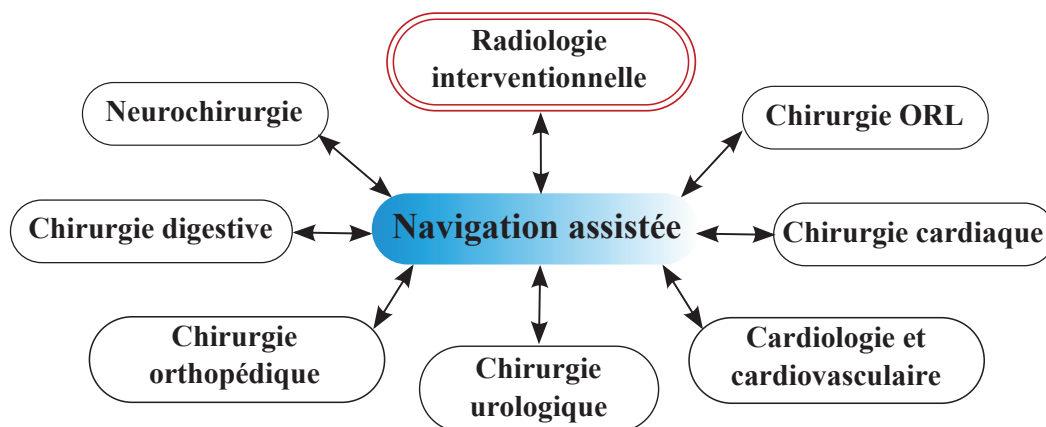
Radiologie interventionnelle

Neurochirurgie

Chirurgie ORL

Chirurgie digestive

Navigation assistée

Chirurgie cardiaque

Chirurgie orthopédique

Chirurgie urologique

Cardiologie et cardiovasculaire